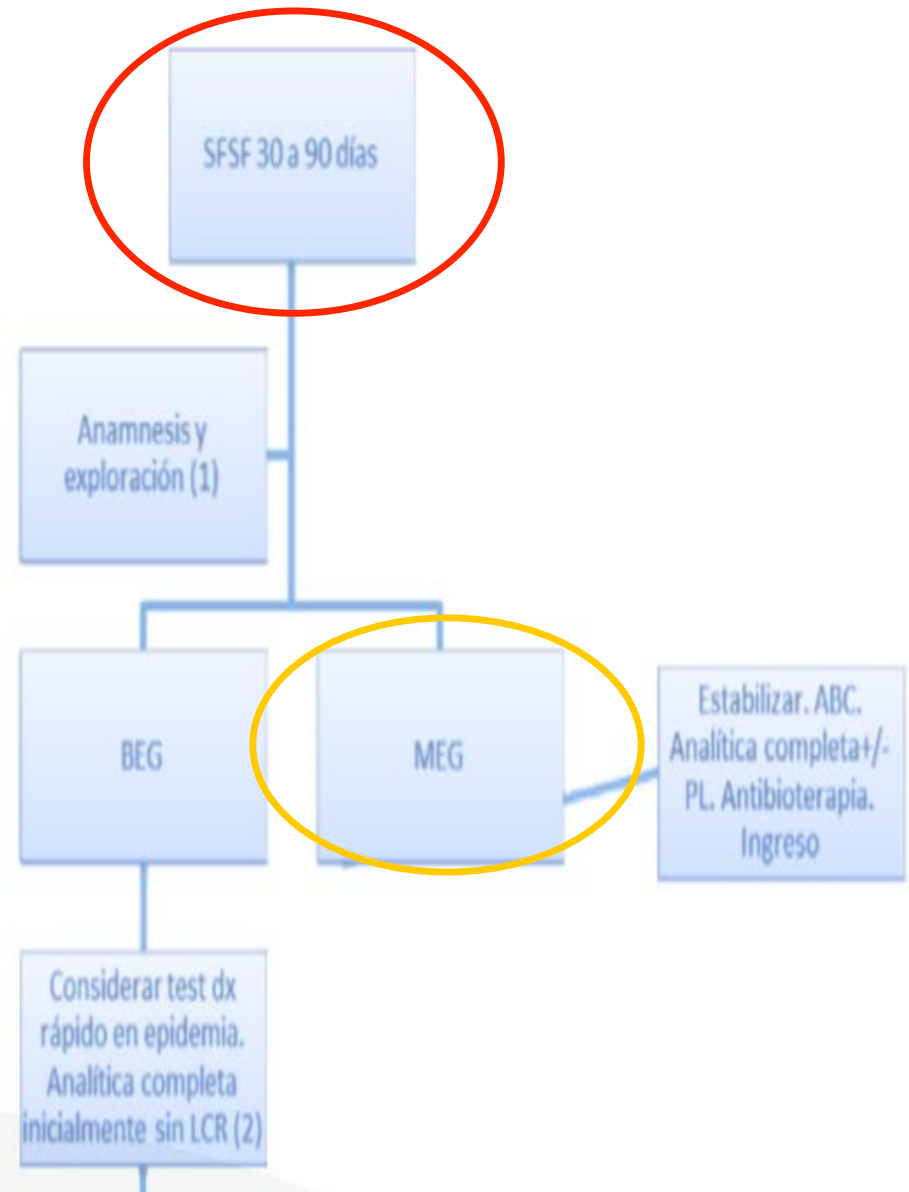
SFSF 30 a 90 días

Anamnesis y exploración (1)

BEG

MEG

Estabilizar. ABC. Analítica completa+/- PL. Antibioterapia. Ingreso

Considerar test dx rápido en epidemia. Analítica completa inicialmente sin LCR (2)